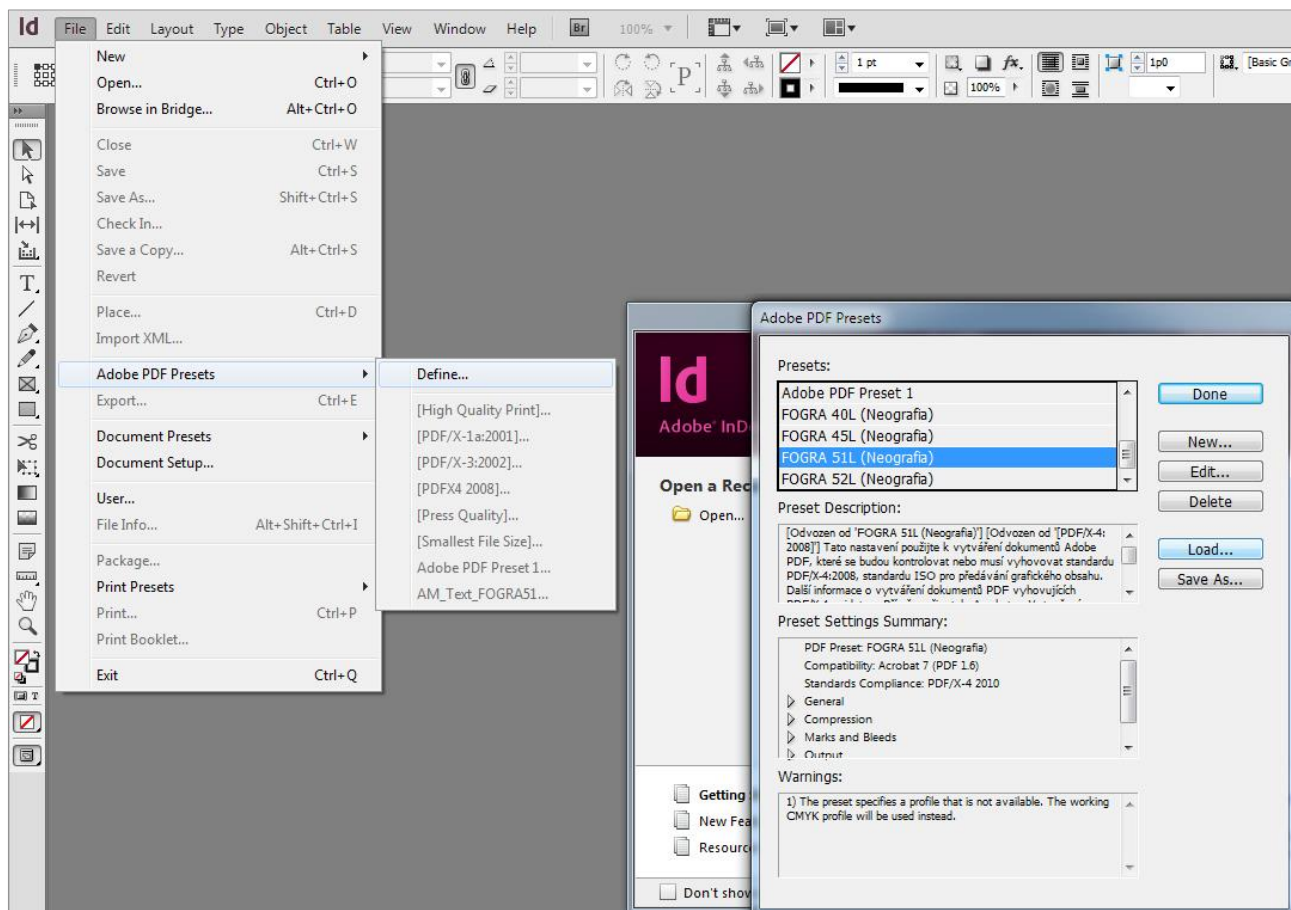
Id File Edit Layout Type Object Table View Window Help Br 100%

1 pt
100%
1p0
[Basic Gr

New
Open... Ctrl+O
Browse in Bridge... Alt+Ctrl+O
Close Ctrl+W
Save Ctrl+S
Save As... Shift+Ctrl+S
Check In...
Save a Copy... Alt+Ctrl+S
Revert
Place... Ctrl+D
Import XML...
Adobe PDF Presets
Export... Ctrl+E
Document Presets
Document Setup...
User...
File Info... Alt+Shift+Ctrl+I
Package...
Print Presets
Print... Ctrl+P
Print Booklet...
Exit Ctrl+Q

Define...
[High Quality Print]...
[PDF/X-1a:2001]...
[PDF/X-3:2002]...
[PDFX4 2008]...
[Press Quality]...
[Smallest File Size]...
Adobe PDF Preset 1...
AM_Text_FOGRA51...

Id
Adobe InD
Open a Rec
Open...
Getting
New Fea
Resourc
Don't sho

Adobe PDF Presets

Presets:
Adobe PDF Preset 1
FOGRA 40L (Neografia)
FOGRA 45L (Neografia)
FOGRA 51L (Neografia)
FOGRA 52L (Neografia)

Done
New...
Edit...
Delete
Load...
Save As...

Preset Description:
[Odvozen od 'FOGRA 51L (Neografia)'] [Odvozen od '[PDF/X-4: 2008]'] Tato nastavení použijte k vytváření dokumentů Adobe PDF, které se budou kontrolovat nebo musí vyhovovat standardu PDF/X-4:2008, standardu ISO pro předávání grafického obsahu. Další informace o vytváření dokumentů PDF vyhovujících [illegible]

Preset Settings Summary:
PDF Preset: FOGRA 51L (Neografia)
Compatibility: Acrobat 7 (PDF 1.6)
Standards Compliance: PDF/X-4 2010
General
Compression
Marks and Bleeds
Output

Warnings:
1) The preset specifies a profile that is not available. The working CMYK profile will be used instead.